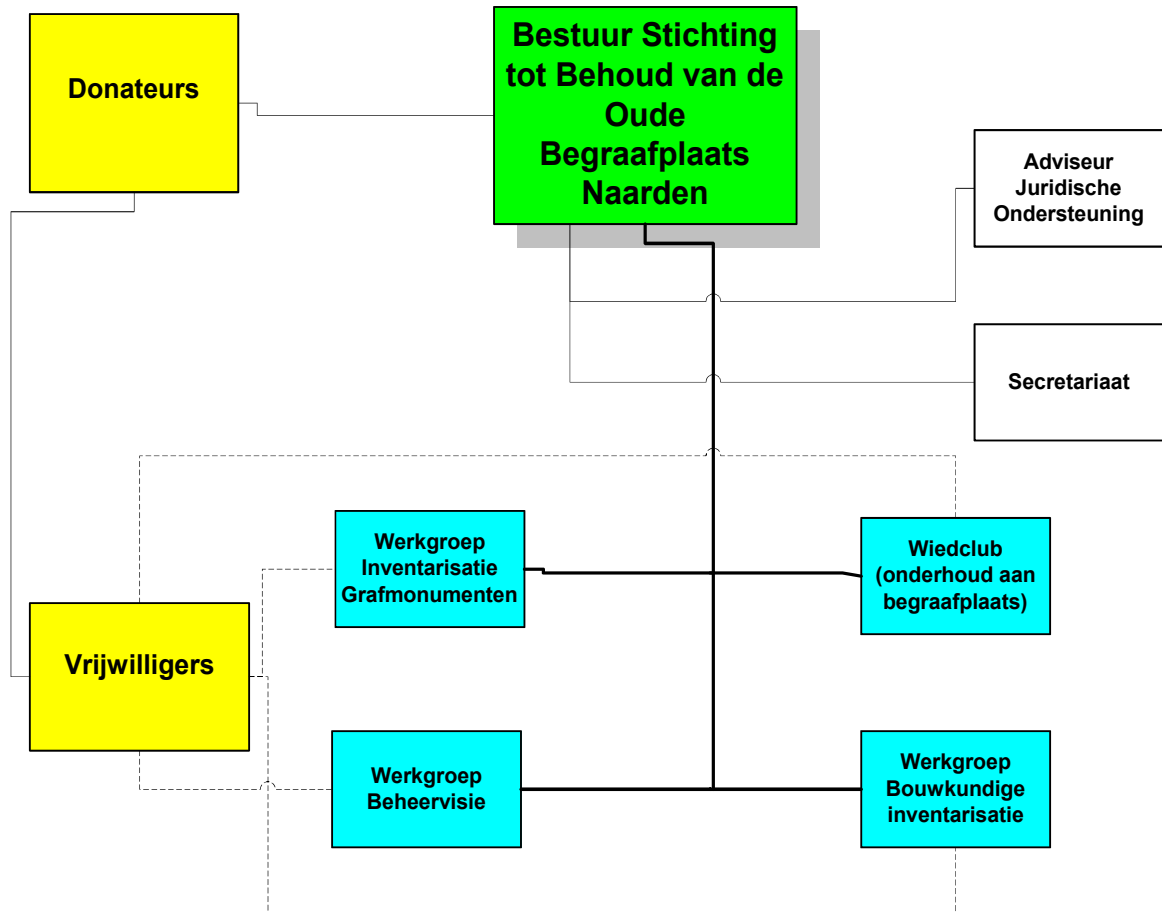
Donateurs

Bestuur Stichting tot Behoud van de Oude Begraafplaats Naarden

Adviseur Juridische Ondersteuning

Secretariaat

Werkgroep Inventarisatie Grafmonumenten

Wiedclub (onderhoud aan begraafplaats)

Vrijwilligers

Werkgroep Beheervisie

Werkgroep Bouwkundige inventarisatie